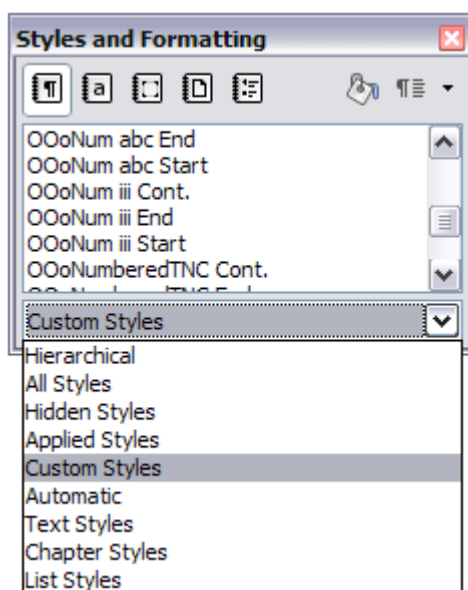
Styles and Formatting

OOoNum abc End
OOoNum abc Start
OOoNum iii Cont.
OOoNum iii End
OOoNum iii Start
OOoNumberedTNC Cont.
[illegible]

Custom Styles

Hierarchical
All Styles
Hidden Styles
Applied Styles
Custom Styles
Automatic
Text Styles
Chapter Styles
List Styles